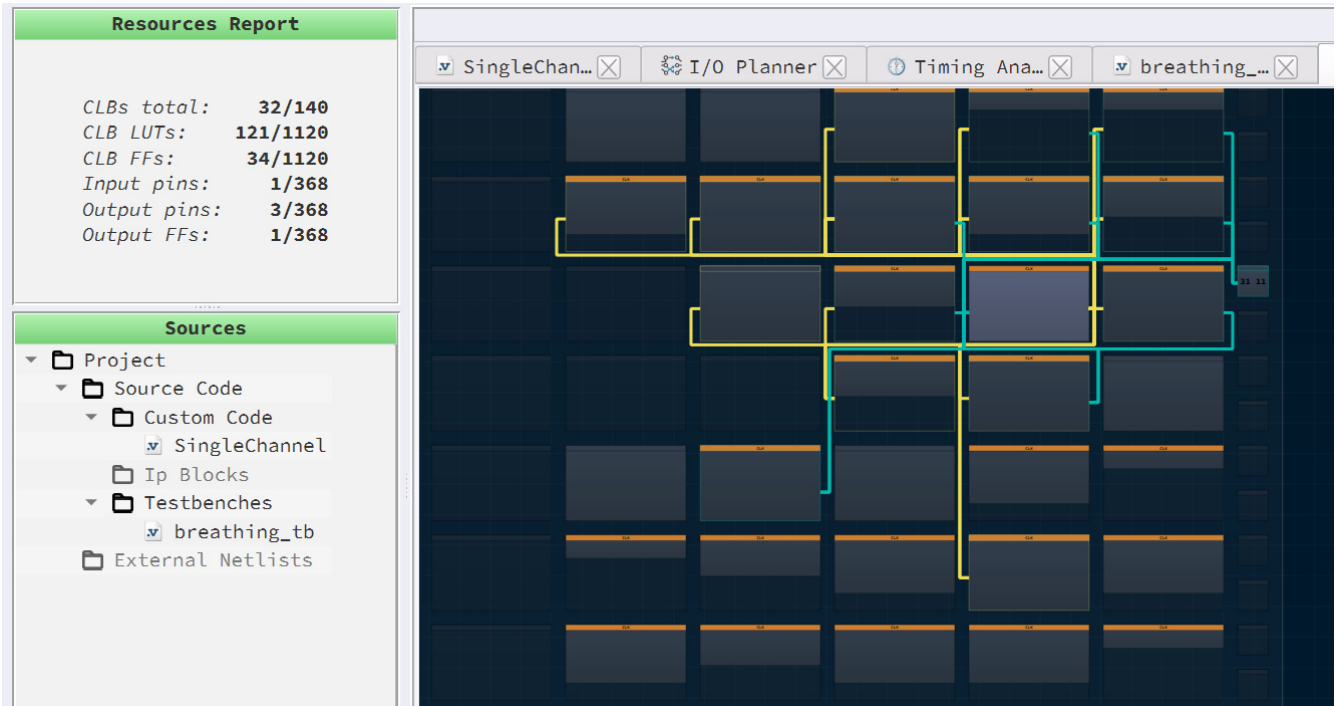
Resources Report

| | |
|---|---|
| CLBs total: | 32/140 |
| CLB LUTs: | 121/1120 |
| CLB FFs: | 34/1120 |
| Input pins: | 1/368 |
| Output pins: | 3/368 |
| Output FFs: | 1/368 |

Sources

Project
Source Code
Custom Code
SingleChannel
Ip Blocks
Testbenches
breathing_tb
External Netlists

SingleChan…
I/O Planner
Timing Ana…
breathing_…

CLK
CLK
CLK
CLK
CLK
CLK
CLK
CLK
CLK
CLK
CLK
CLK
CLK
CLK
CLK
CLK
CLK
CLK
CLK
CLK
CLK
CLK
CLK
CLK
CLK
CLK
CLK

31 11